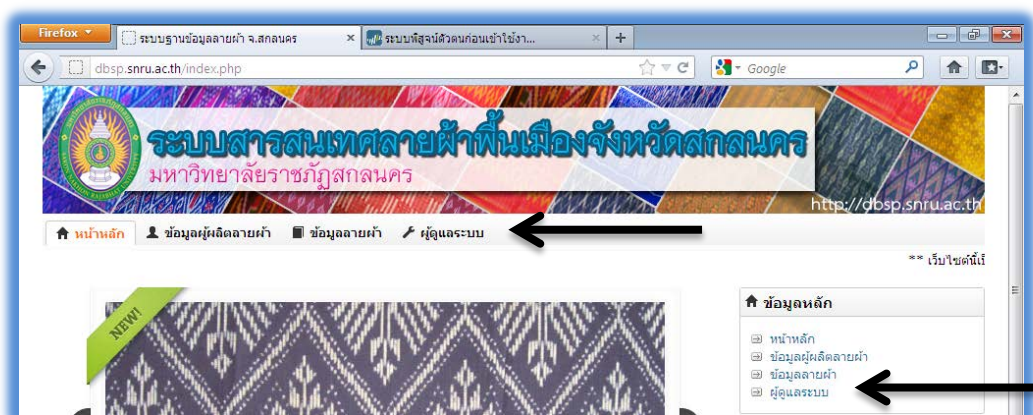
Firefox
ระบบฐานข้อมูลลายผ้า จ.สกลนคร
ระบบพิสูจน์ตัวตนก่อนเข้าใช้งา...
dbsp.snru.ac.th/index.php
Google

ระบบสารสนเทศลายผ้าพื้นเมืองจังหวัดสกลนคร
มหาวิทยาลัยราชภัฏสกลนคร
http://dbsp.snru.ac.th

หน้าหลัก
ข้อมูลผู้ผลิตลายผ้า
ข้อมูลลายผ้า
ผู้ดูแลระบบ

** เว็บไซต์นี้

NEW!

ข้อมูลหลัก
หน้าหลัก
ข้อมูลผู้ผลิตลายผ้า
ข้อมูลลายผ้า
ผู้ดูแลระบบ